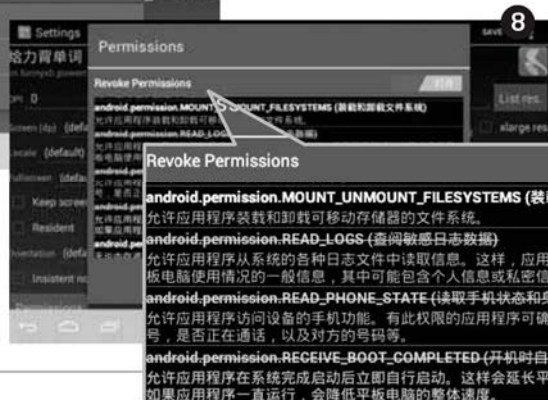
Settings
哈力背单词
Permissions
Revoke Permissions
android.permission.MOUNT_UNMOUNT_FILESYSTEMS (装载和卸载文件系统)
android.permission.READ_LOGS
8
SAVE
List res.
xlarge res
Keep screen
Resident
Insistent no
Revoke Permissions
android.permission.MOUNT_UNMOUNT_FILESYSTEMS (装
允许应用程序装载和卸载可移动存储器的文件系统。
android.permission.READ_LOGS (查阅敏感日志数据)
允许应用程序从系统的各种日志文件中读取信息。这样，应用
板电脑使用情况的一般信息，其中可能包含个人信息或私密信
android.permission.READ_PHONE_STATE (读取手机状态和身
允许应用程序访问设备的手机功能。有此权限的应用程序可确
号，是否正在通话，以及对方的号码等。
android.permission.RECEIVE_BOOT_COMPLETED (开机时自
允许应用程序在系统完成启动后立即自行启动。这样会延长平
如果应用程序一直运行，会降低平板电脑的整体速度。